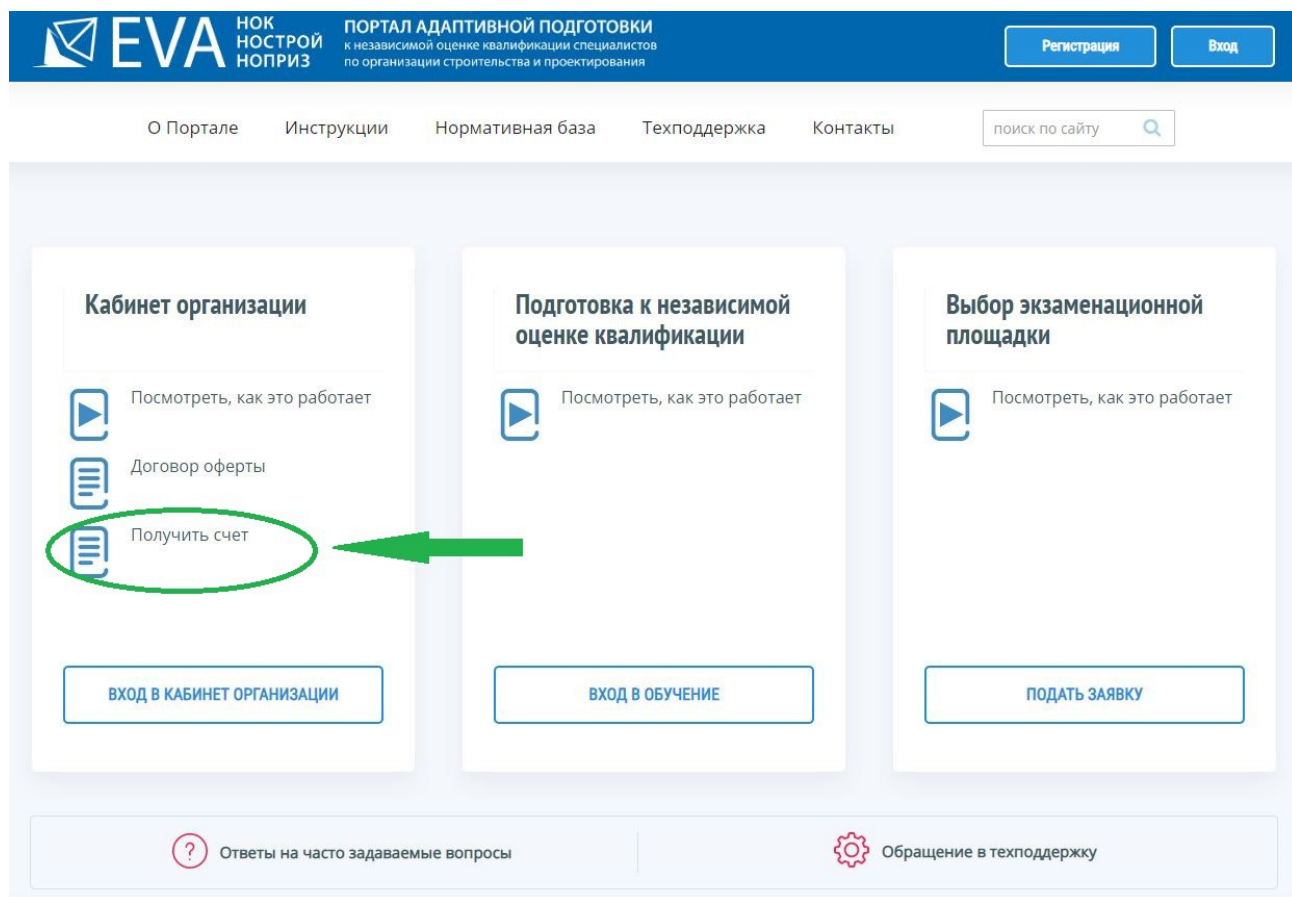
EVA НОК НОСТРОЙ НОПРИЗ

ПОРТАЛ АДАПТИВНОЙ ПОДГОТОВКИ
к независимой оценке квалификации специалистов по организации строительства и проектирования

Регистрация

Вход

О Портале Инструкции Нормативная база Техподдержка Контакты

поиск по сайту

Кабинет организации

Посмотреть, как это работает

Договор оферты

Получить счет

ВХОД В КАБИНЕТ ОРГАНИЗАЦИИ

Подготовка к независимой оценке квалификации

Посмотреть, как это работает

ВХОД В ОБУЧЕНИЕ

Выбор экзаменационной площадки

Посмотреть, как это работает

ПОДАТЬ ЗАЯВКУ

Ответы на часто задаваемые вопросы

Обращение в техподдержку